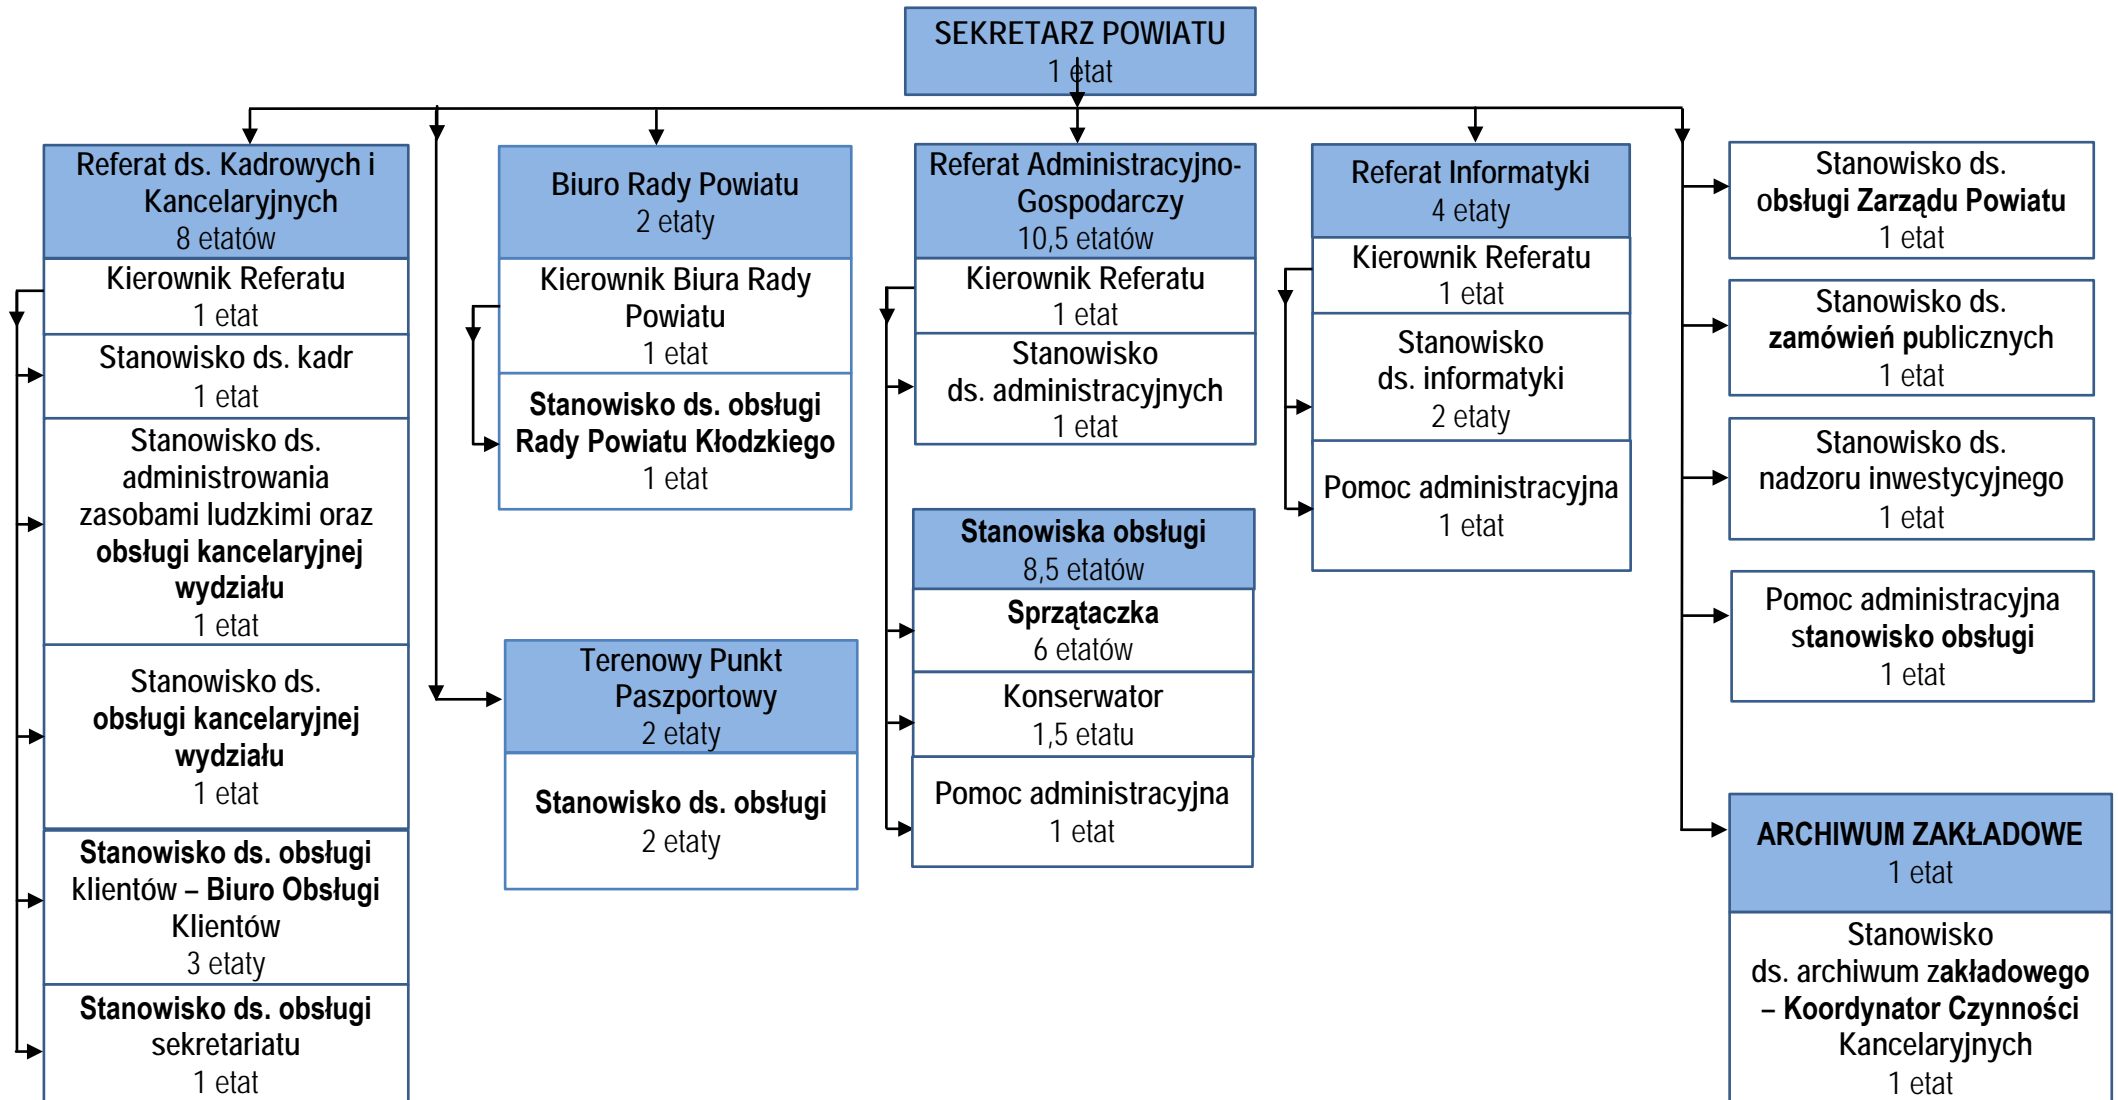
SEKRETARZ POWIATU
1 etat

Referat ds. Kadrowych i Kancelaryjnych
8 etatów

Kierownik Referatu
1 etat

Stanowisko ds. kadr
1 etat

Stanowisko ds. administrowania zasobami ludzkimi oraz obsługi kancelaryjnej wydziału
1 etat

Stanowisko ds. obsługi kancelaryjnej wydziału
1 etat

Stanowisko ds. obsługi klientów – Biuro Obsługi Klientów
3 etaty

Stanowisko ds. obsługi sekretariatu
1 etat

Biuro Rady Powiatu
2 etaty

Kierownik Biura Rady Powiatu
1 etat

Stanowisko ds. obsługi Rady Powiatu Kłodzkiego
1 etat

Terenowy Punkt Paszportowy
2 etaty

Stanowisko ds. obsługi
2 etaty

Referat Administracyjno-Gospodarczy
10,5 etatów

Kierownik Referatu
1 etat

Stanowisko ds. administracyjnych
1 etat

Stanowiska obsługi
8,5 etatów

Sprzątaczka
6 etatów

Konserwator
1,5 etatu

Pomoc administracyjna
1 etat

Referat Informatyki
4 etaty

Kierownik Referatu
1 etat

Stanowisko ds. informatyki
2 etaty

Pomoc administracyjna
1 etat

Stanowisko ds. obsługi Zarządu Powiatu
1 etat

Stanowisko ds. zamówień publicznych
1 etat

Stanowisko ds. nadzoru inwestycyjnego
1 etat

Pomoc administracyjna stanowisko obsługi
1 etat

ARCHIWUM ZAKŁADOWE
1 etat

Stanowisko ds. archiwum zakładowego – Koordynator Czynności Kancelaryjnych
1 etat